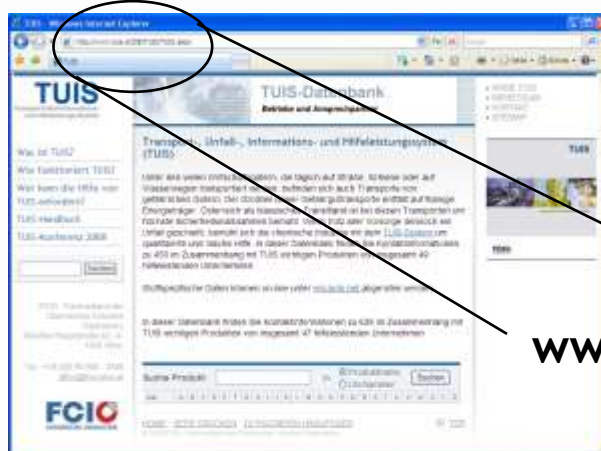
TUIS - Windows Internet Explorer

TUIS

TUIS-Datenbank
Betriebe und Ansprechpartner

Was ist TUIS?
Wie funktioniert TUIS?
Wer kann die Hilfe von TUIS anfordern?
TUIS-Handbuch
TUIS-Konferenz 2006

Suchen

Transport-, Unfall-, Informations- und Hilfeleistungssystem (TUIS)

Suche Produkt: in Suchen

FCIO

TUIS

www